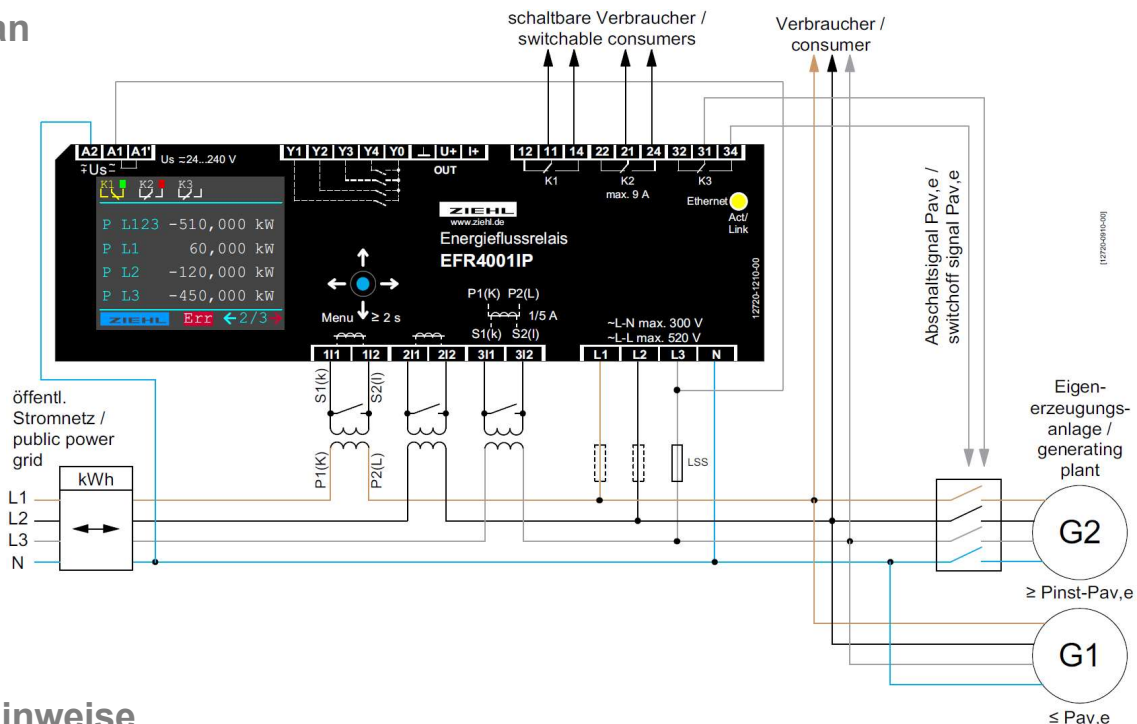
an

schaltbare Verbraucher / switchable consumers

Verbraucher / consumer

A2 A1 A1'
∓Us~
Us =24...240 V

Y1 Y2 Y3 Y4 Y0 ⊥ U+ I+
OUT

12 11 14 22 21 24 32 31 34
K1
K2
max. 9 A
K3

K1 K2 K3

P L123 -510,000 kW
P L1 60,000 kW
P L2 -120,000 kW
P L3 -450,000 kW
ZIEHL Err ←2/3

ZIEHL
www.ziehl.de
Energieflussrelais
EFR4001IP

Ethernet
Act/ Link

Menu ≥ 2 s

P1(K) P2(L)
1/5 A
S1(k) S2(l)

12720-1210-00

~L-N max. 300 V
~L-L max. 520 V

1l1 1l2 2l1 2l2 3l1 3l2
L1 L2 L3 N

Abschaltsignal Pav,e / switchoff signal Pav,e

12720-0910-00

öffentl. Stromnetz / public power grid

S1(k) S2(l)
P1(K) P2(L)

kWh

L1
L2
L3
N

LSS

Eigen-erzeugungs-anlage / generating plant

G2
≥ Pinst-Pav,e

G1
≤ Pav,e

inweise